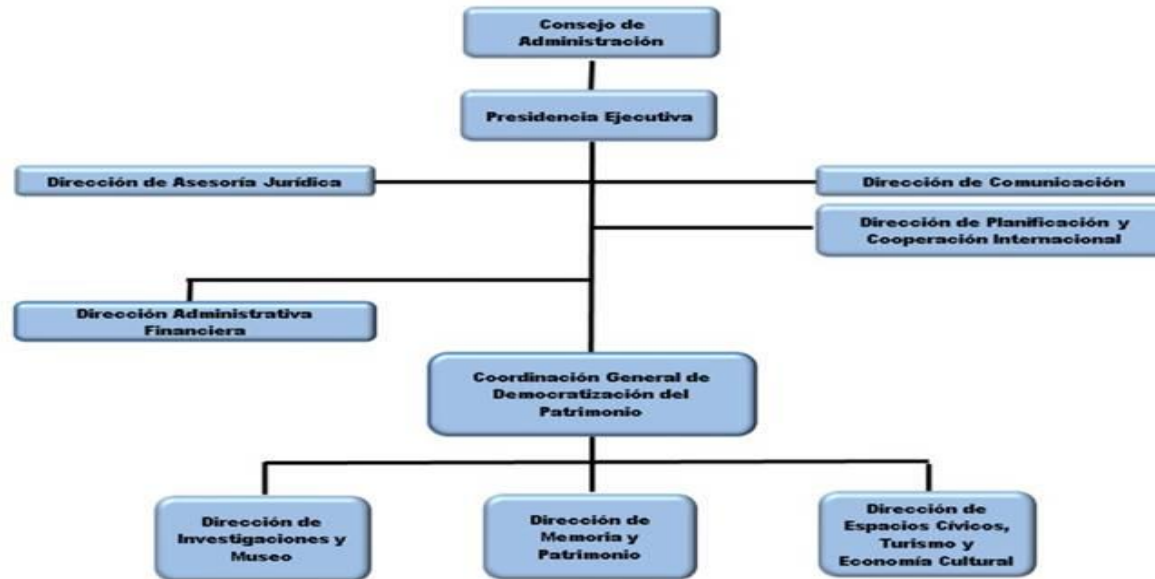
Consejo de Administración

Presidencia Ejecutiva

Dirección de Asesoría Jurídica

Dirección de Comunicación

Dirección de Planificación y Cooperación Internacional

Dirección Administrativa Financiera

Coordinación General de Democratización del Patrimonio

Dirección de Investigaciones y Museo

Dirección de Memoria y Patrimonio

Dirección de Espacios Cívicos, Turismo y Economía Cultural